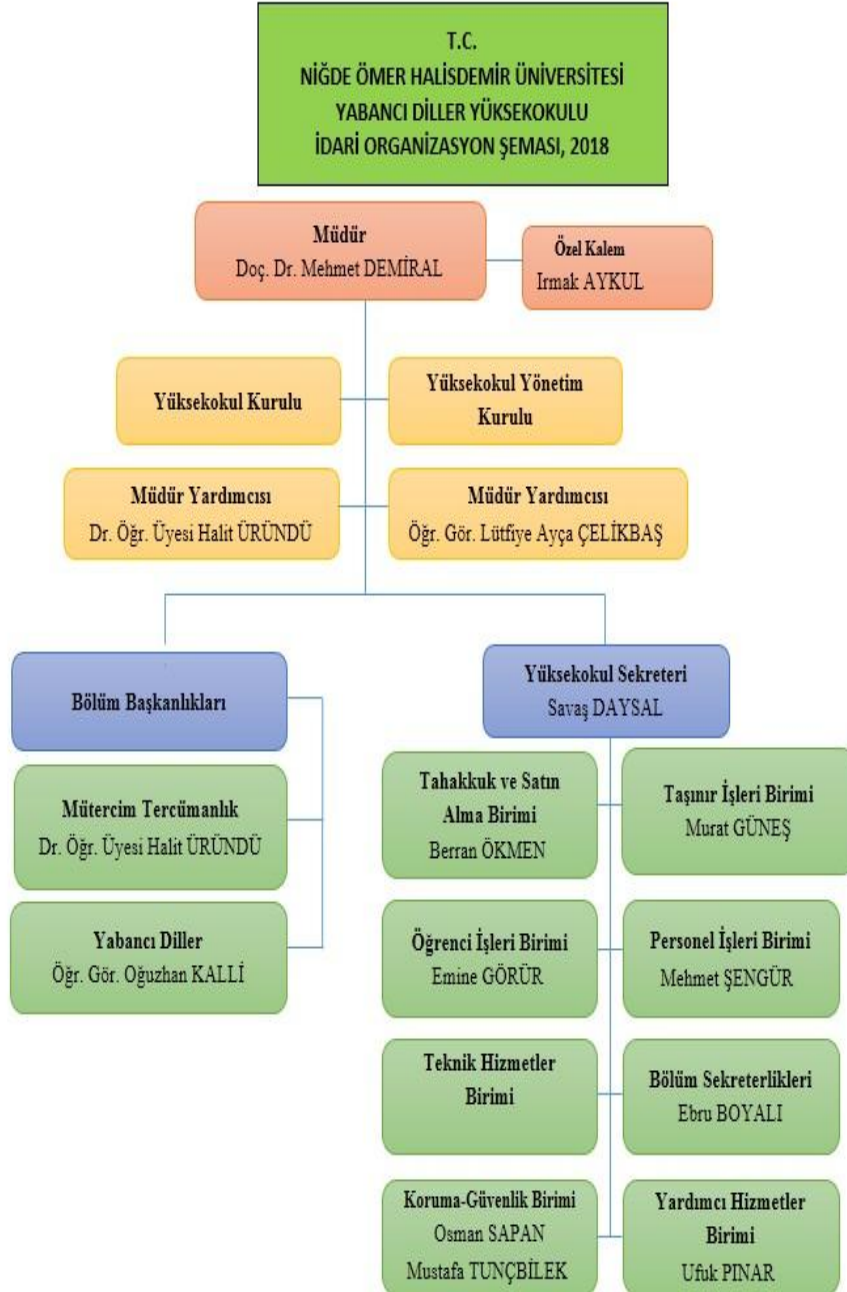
T.C.
NİĞDE ÖMER HALİSDEMİR ÜNİVERSİTESİ
YABANCI DİLLER YÜKSEKOKULU
İDARİ ORGANİZASYON ŞEMASI, 2018

Müdür
Doç. Dr. Mehmet DEMİRAL

Özel Kalem
Irmak AYKUL

Yüksekokul Kurulu

Yüksekokul Yönetim Kurulu

Müdür Yardımcısı
Dr. Öğr. Üyesi Halit ÜRÜNDÜ

Müdür Yardımcısı
Öğr. Gör. Lütfiye Ayça ÇELİKBAŞ

Bölüm Başkanlıkları

Mütercim Tercümanlık
Dr. Öğr. Üyesi Halit ÜRÜNDÜ

Yabancı Diller
Öğr. Gör. Oğuzhan KALLİ

Yüksekokul Sekreteri
Savaş DAYSAL

Tahakkuk ve Satın Alma Birimi
Berran ÖKMEN

Taşınır İşleri Birimi
Murat GÜNEŞ

Öğrenci İşleri Birimi
Emine GÖRÜR

Personel İşleri Birimi
Mehmet ŞENGÜR

Teknik Hizmetler Birimi

Bölüm Sekreterlikleri
Ebru BOYALI

Koruma-Güvenlik Birimi
Osman SAPAN
Mustafa TUNÇBİLEK

Yardımcı Hizmetler Birimi
Ufuk PINAR